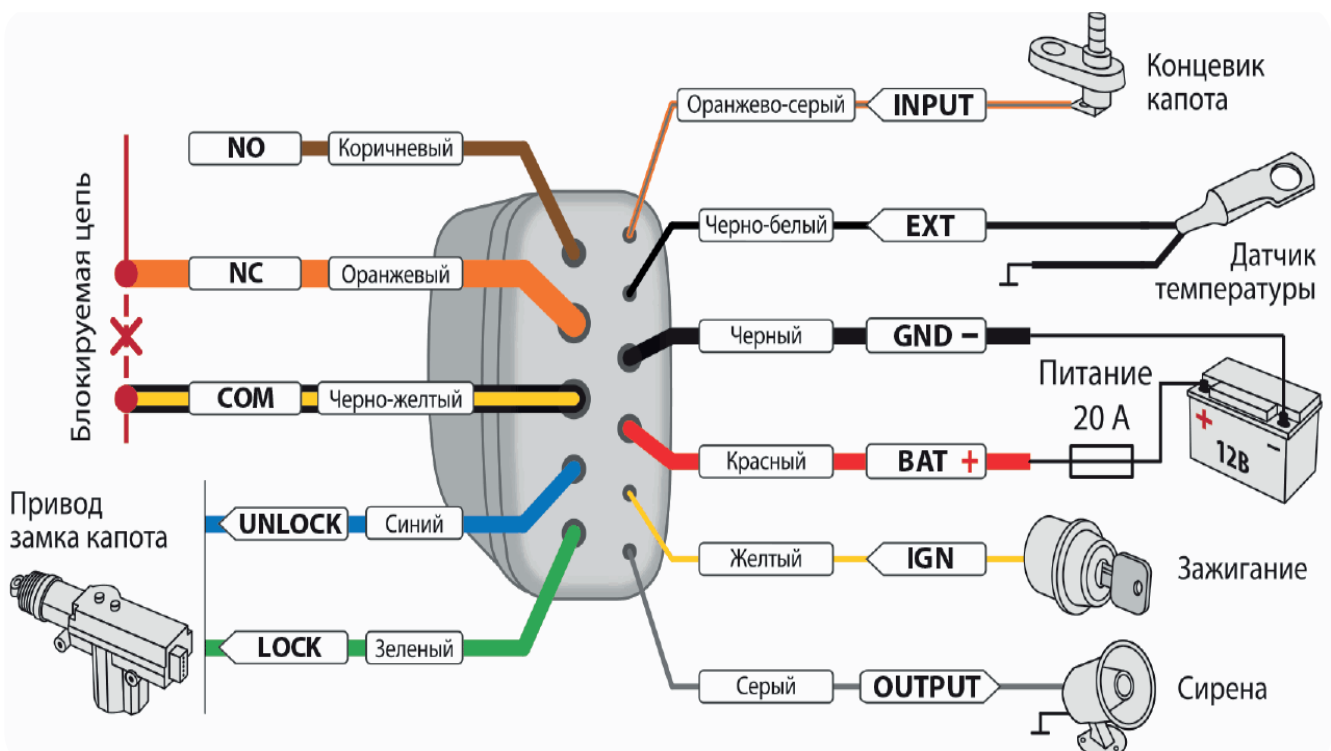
Концевик капота

Оранжево-серый INPUT

NO Коричневый

Черно-белый EXT

Датчик температуры

Блокируемая цепь

NC Оранжевый

Черный GND –

Питание 20 А

COM Черно-желтый

+ – 12В

Красный BAT +

Привод замка капота

UNLOCK Синий

Желтый IGN

Зажигание

LOCK Зеленый

Серый OUTPUT

Сирена